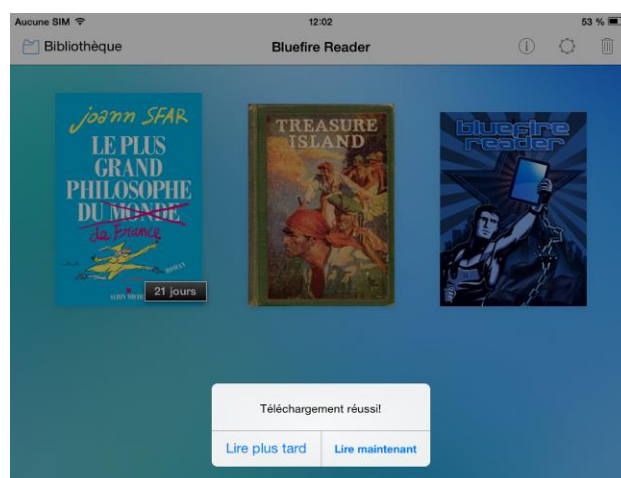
Aucune SIM 12:02 53 %

Bibliothèque Bluefire Reader

joann SFAR
LE PLUS GRAND PHILOSOPHE DU MONDE
de France
ROMAN
ALBIN MICHEL
21 jours

TREASURE ISLAND

bluefire reader

Téléchargement réussi!

Lire plus tard Lire maintenant